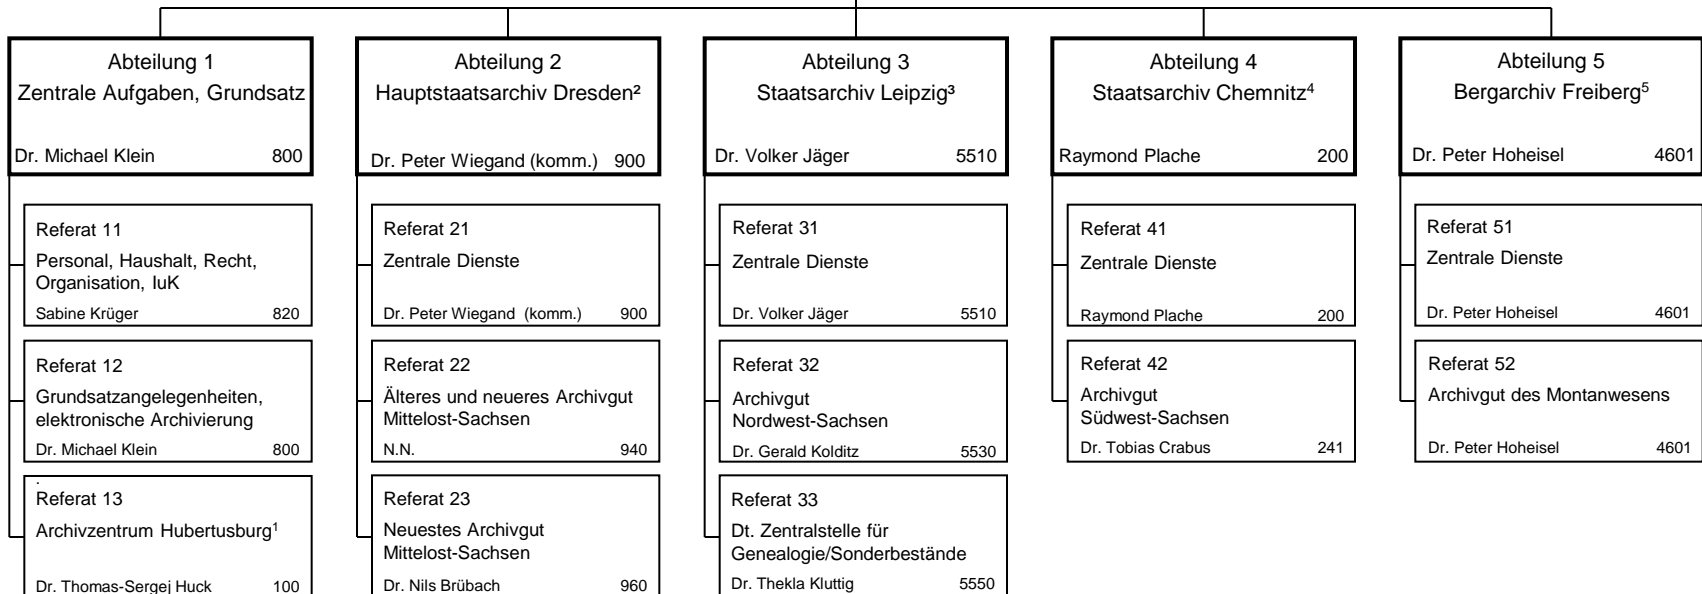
Abteilung 1
Zentrale Aufgaben, Grundsatz
Dr. Michael Klein 800

Referat 11
Personal, Haushalt, Recht, Organisation, IuK
Sabine Krüger 820

Referat 12
Grundsatzangelegenheiten, elektronische Archivierung
Dr. Michael Klein 800

Referat 13
Archivzentrum Hubertusburg$^1$
Dr. Thomas-Sergej Huck 100

Abteilung 2
Hauptstaatsarchiv Dresden²
Dr. Peter Wiegand (komm.) 900

Referat 21
Zentrale Dienste
Dr. Peter Wiegand (komm.) 900

Referat 22
Älteres und neueres Archivgut Mittelost-Sachsen
N.N. 940

Referat 23
Neuestes Archivgut Mittelost-Sachsen
Dr. Nils Brübach 960

Abteilung 3
Staatsarchiv Leipzig³
Dr. Volker Jäger 5510

Referat 31
Zentrale Dienste
Dr. Volker Jäger 5510

Referat 32
Archivgut Nordwest-Sachsen
Dr. Gerald Kolditz 5530

Referat 33
Dt. Zentralstelle für Genealogie/Sonderbestände
Dr. Thekla Kluttig 5550

Abteilung 4
Staatsarchiv Chemnitz$^4$
Raymond Plache 200

Referat 41
Zentrale Dienste
Raymond Plache 200

Referat 42
Archivgut Südwest-Sachsen
Dr. Tobias Crabus 241

Abteilung 5
Bergarchiv Freiberg$^5$
Dr. Peter Hoheisel 4601

Referat 51
Zentrale Dienste
Dr. Peter Hoheisel 4601

Referat 52
Archivgut des Montanwesens
Dr. Peter Hoheisel 4601